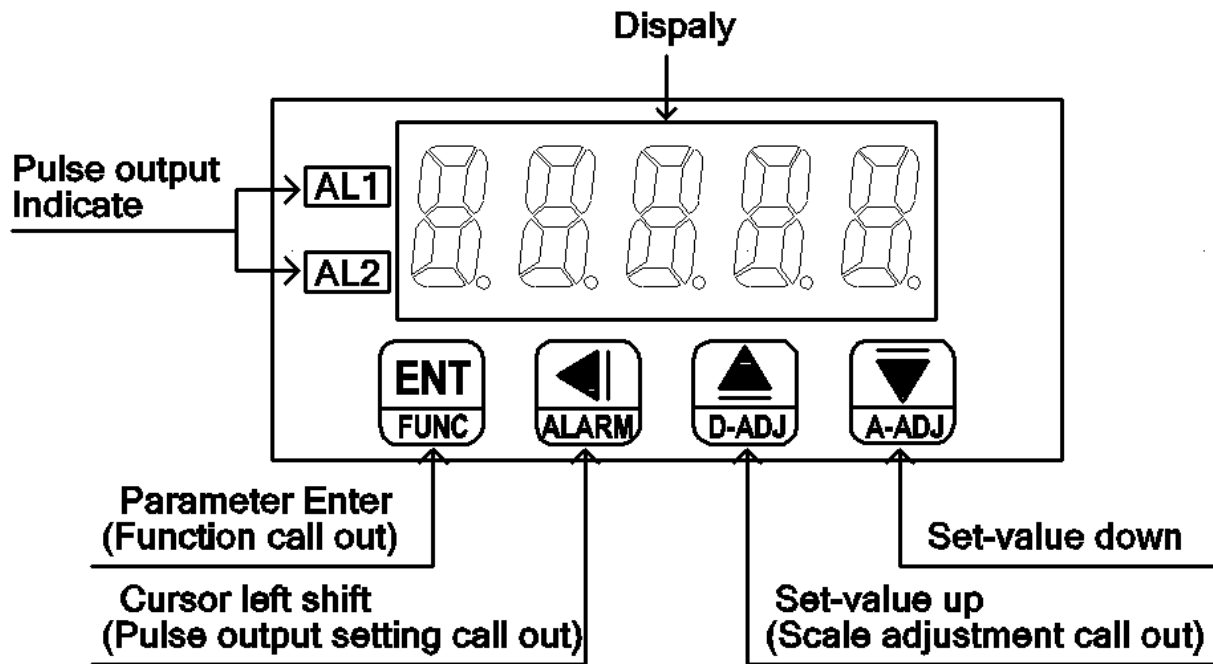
Dispaly

Pulse output
Indicate

AL1

AL2

ENT
FUNC

ALARM

D-ADJ

A-ADJ

Parameter Enter
(Function call out)

Set-value down

Cursor left shift
(Pulse output setting call out)

Set-value up
(Scale adjustment call out)